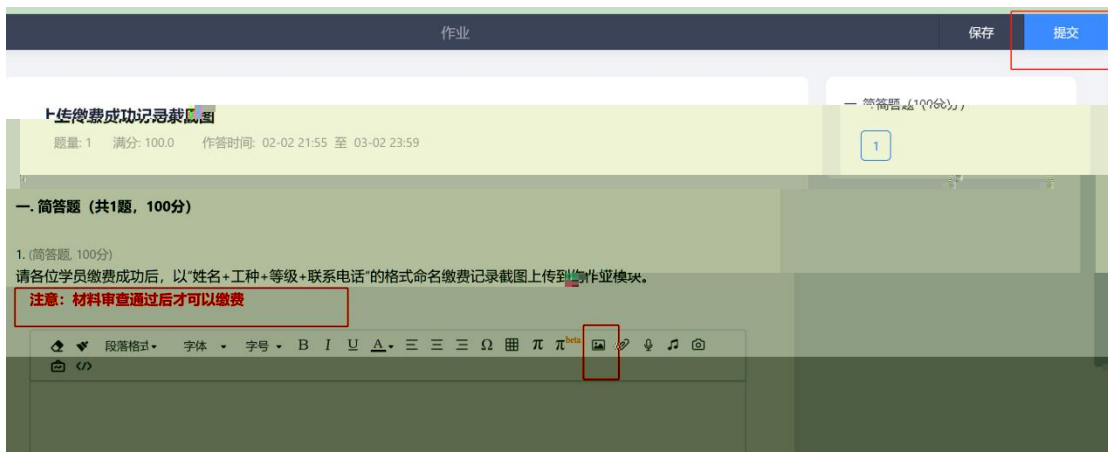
作业

保存 提交

上传缴费成功记录截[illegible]图

题量: 1 满分: 100.0 作答时间: 02-02 21:55 至 03-02 23:59

一. 简答题 (100分)

1

一. 简答题（共1题，100分）

1. (简答题, 100分)

请各位学员缴费成功后，以"姓名+工种+等级+联系电话"的格式命名缴费记录截图上传到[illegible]作业模块。

注意：材料审查通过后才可以缴费

段落格式 字体 字号 B I U A Ω π $\pi^{beta}$